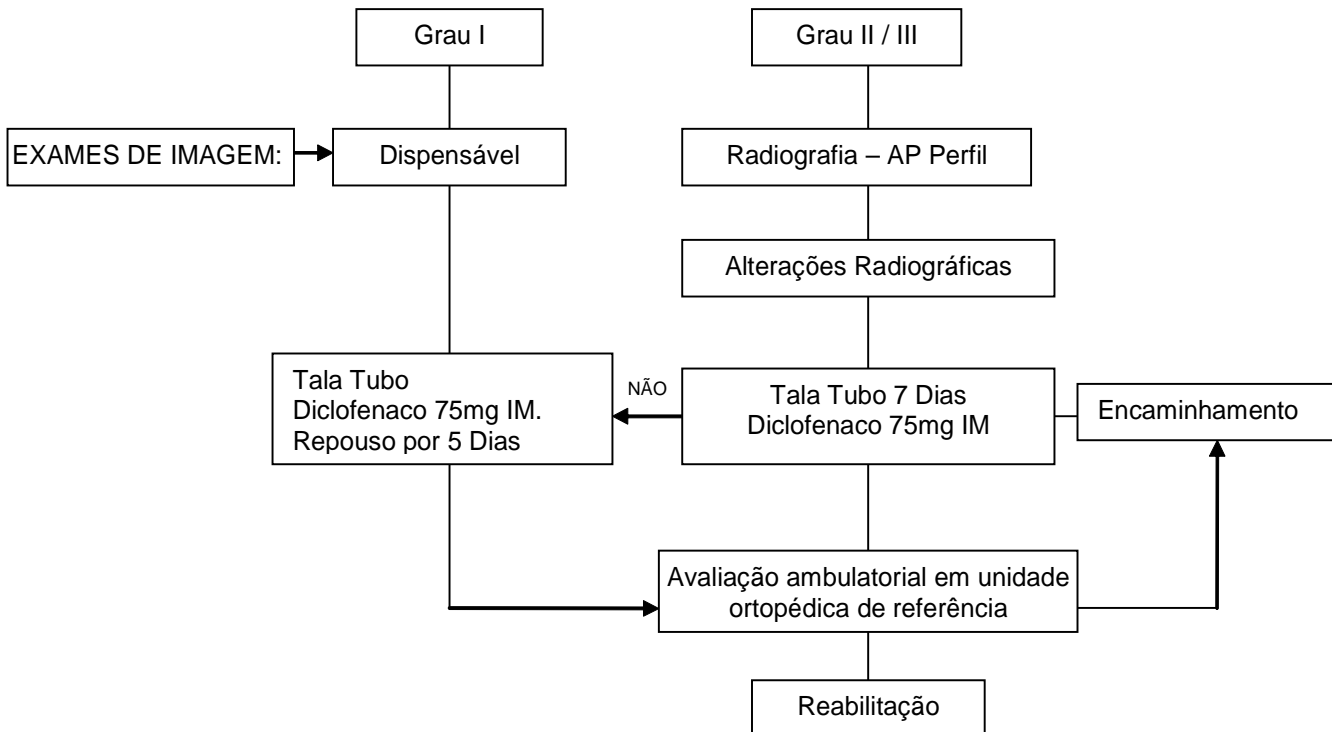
Grau I

Grau II / III

EXAMES DE IMAGEM:

Dispensável

Radiografia – AP Perfil

Alterações Radiográficas

Tala Tubo
Diclofenaco 75mg IM.
Repouso por 5 Dias

NÃO

Tala Tubo 7 Dias
Diclofenaco 75mg IM

Encaminhamento

Avaliação ambulatorial em unidade ortopédica de referência

Reabilitação